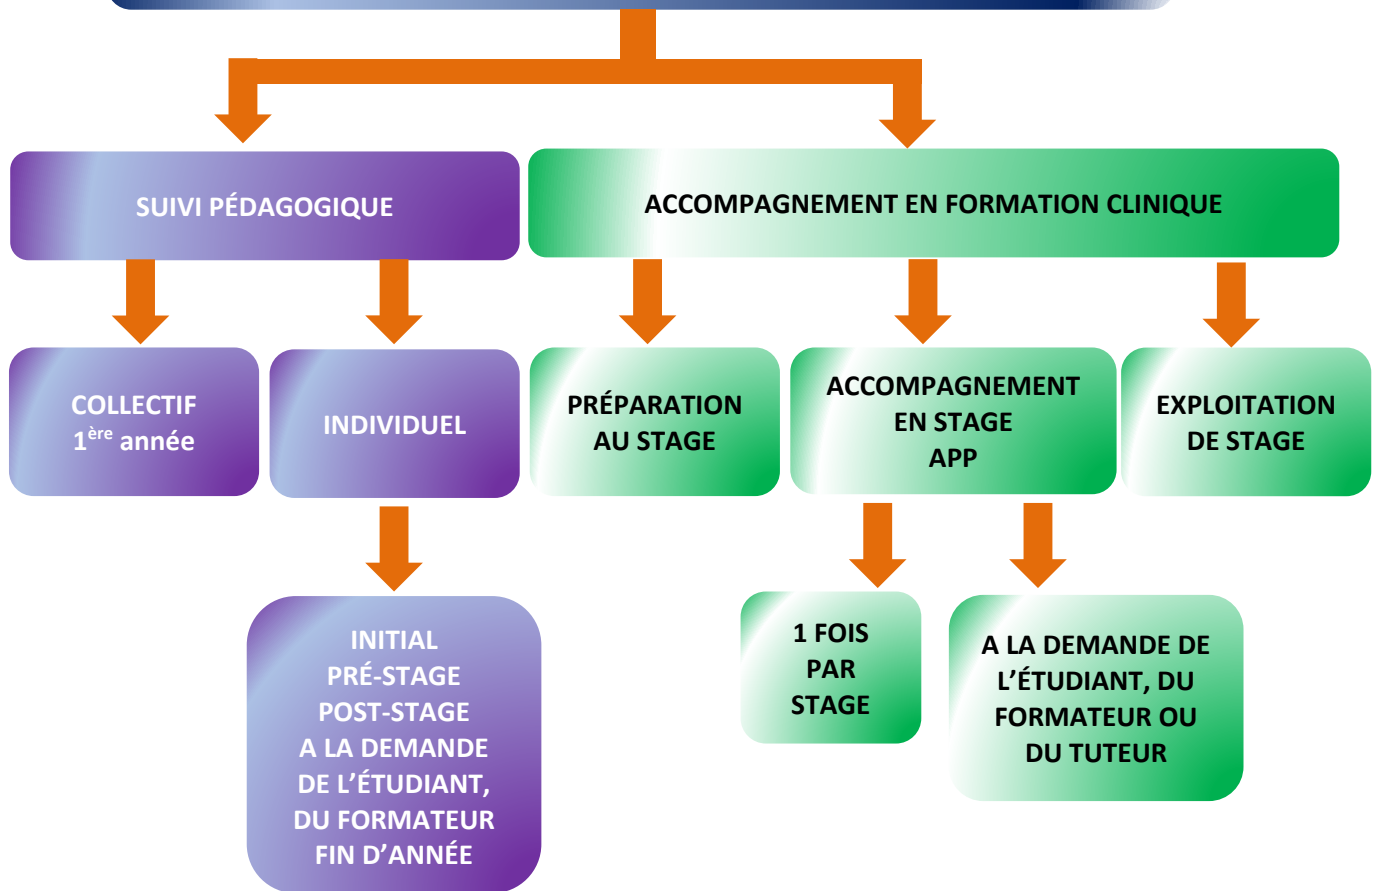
SUIVI PÉDAGOGIQUE

ACCOMPAGNEMENT EN FORMATION CLINIQUE

COLLECTIF
$1^{ère}$ année

INDIVIDUEL

PRÉPARATION AU STAGE

ACCOMPAGNEMENT EN STAGE APP

EXPLOITATION DE STAGE

INITIAL
PRÉ-STAGE
POST-STAGE
A LA DEMANDE DE L'ÉTUDIANT, DU FORMATEUR
FIN D'ANNÉE

1 FOIS PAR STAGE

A LA DEMANDE DE L'ÉTUDIANT, DU FORMATEUR OU DU TUTEUR